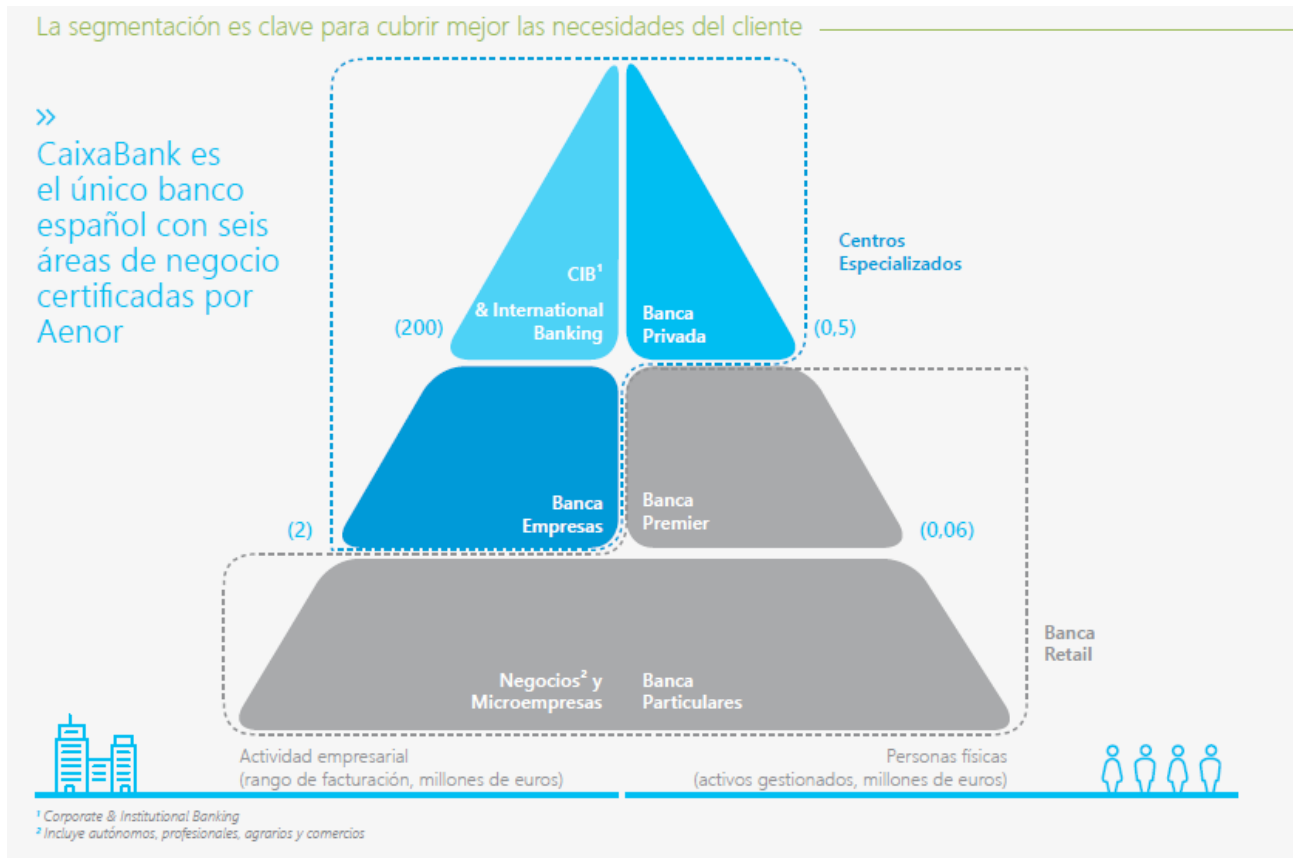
La segmentación es clave para cubrir mejor las necesidades del cliente

»
CaixaBank es el único banco español con seis áreas de negocio certificadas por Aenor

CIB$^1$ & International Banking

Banca Privada

(200)

(0,5)

Centros Especializados

Banca Empresas

Banca Premier

(2)

(0,06)

Negocios$^2$ y Microempresas

Banca Particulares

Banca Retail

Actividad empresarial
(rango de facturación, millones de euros)

Personas físicas
(activos gestionados, millones de euros)

$^1$ Corporate & Institutional Banking
$^2$ Incluye autónomos, profesionales, agrarios y comercios